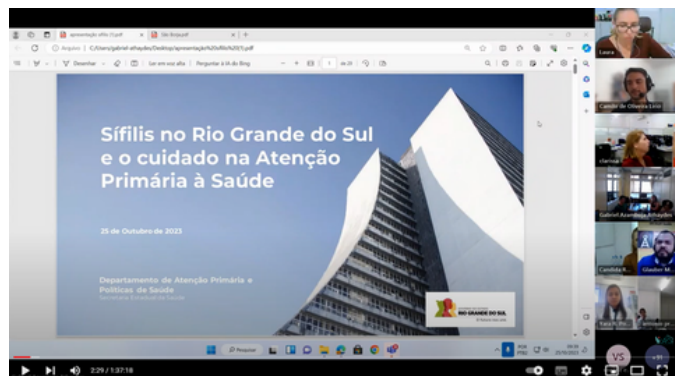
apresentação sífilis (1).pdf
Sér Borja.pdf
Arquivo | C:/Users/gabriel-athayde/Desktop/apresenta%C3%A7%C3%A3o%20s%C3%ADfilis%20(1).pdf
Desenhar
Ler em voz alta
Perguntar à IA do Bing
1 de 20

Sífilis no Rio Grande do Sul e o cuidado na Atenção Primária à Saúde

25 de Outubro de 2023

Departamento de Atenção Primária e Políticas de Saúde
Secretaria Estadual da Saúde

RIO GRANDE DO SUL

Laura
Camilo de Oliveira Lins
clarissa
Gabriel Azambuja Athayde
Candida R...
Glauber M...
Vanessa R...
VS

Pesquisar

2:29 / 1:37:18